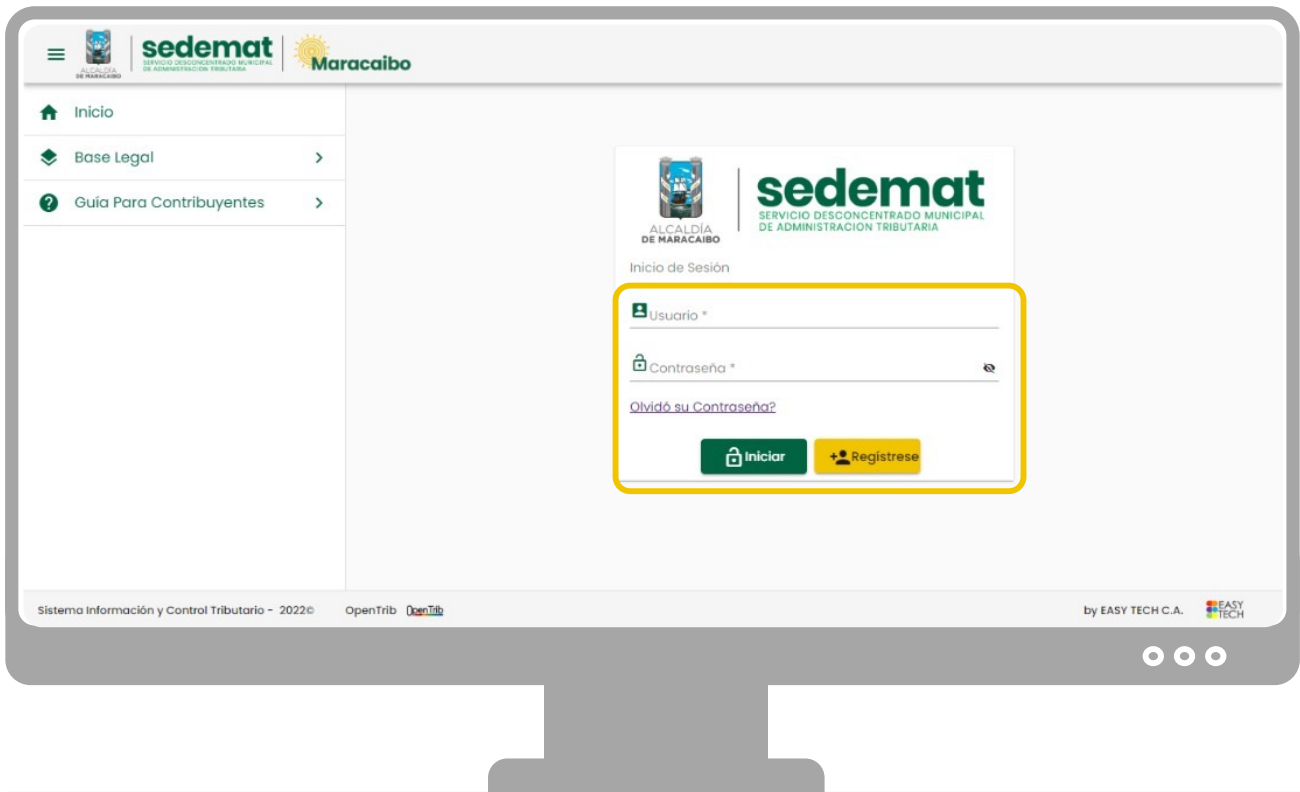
ALCALDÍA DE MARACAIBO sedemat SERVICIO DESCONCENTRADO MUNICIPAL DE ADMINISTRACION TRIBUTARIA Maracaibo

Inicio

Base Legal

Guía Para Contribuyentes

ALCALDÍA DE MARACAIBO

sedemat
SERVICIO DESCONCENTRADO MUNICIPAL DE ADMINISTRACION TRIBUTARIA

Inicio de Sesión

Usuario *

Contraseña *

Olvidó su Contraseña?

Iniciar

Registrese

Sistema Información y Control Tributario - 2022©

OpenTrib OpenTrib

by EASY TECH C.A.

EASY TECH